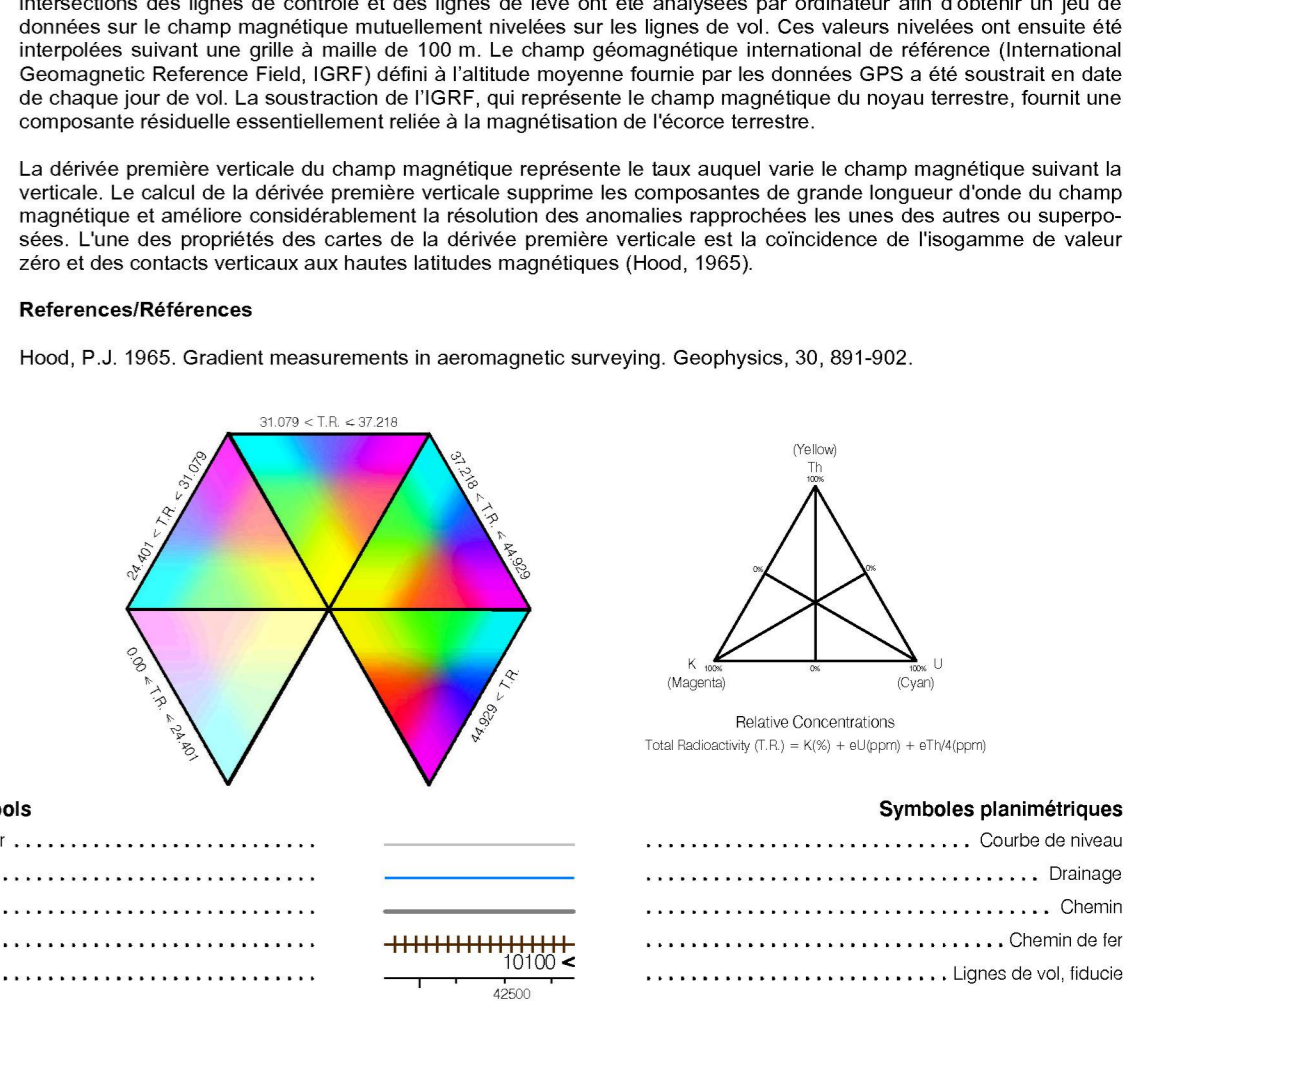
intersections des lignes de contrôle et des lignes de levé ont été analysées par ordinateur afin d'obtenir un jeu de données sur le champ magnétique mutuellement nivelées sur les lignes de vol. Ces valeurs nivelées ont ensuite été interpolées suivant une grille à maille de 100 m. Le champ géomagnétique international de référence (International Geomagnetic Reference Field, IGRF) défini à l'altitude moyenne fournie par les données GPS a été soustrait en date de chaque jour de vol. La soustraction de l'IGRF, qui représente le champ magnétique du noyau terrestre, fournit une composante résiduelle essentiellement reliée à la magnétisation de l'écorce terrestre.

La dérivée première verticale du champ magnétique représente le taux auquel varie le champ magnétique suivant la verticale. Le calcul de la dérivée première verticale supprime les composantes de grande longueur d'onde du champ magnétique et améliore considérablement la résolution des anomalies rapprochées les unes des autres ou superposées. L'une des propriétés des cartes de la dérivée première verticale est la coïncidence de l'isogamme de valeur zéro et des contacts verticaux aux hautes latitudes magnétiques (Hood, 1965).

References/Références

Hood, P.J. 1965. Gradient measurements in aeromagnetic surveying. Geophysics, 30, 891-902.

31.079 < T.R. < 37.218

24.401 < T.R. < 31.079

37.218 < T.R. < 44.929

0.00 < T.R. < 24.401

44.929 < T.R.

(Yellow)
Th
100%
0%
0%
K 100%
(Magenta)
0%
100% U
(Cyan)

Relative Concentrations
Total Radioactivity (T.R.) = K(%) + eU(ppm) + eTh/4(ppm)

ols

Symboles planimétriques

r .............................. ................................ Courbe de niveau

.............................. ................................ Drainage

.............................. ................................ Chemin

.............................. ................................ Chemin de fer

.............................. 10100 < 42500 ................................ Lignes de vol, fiducie